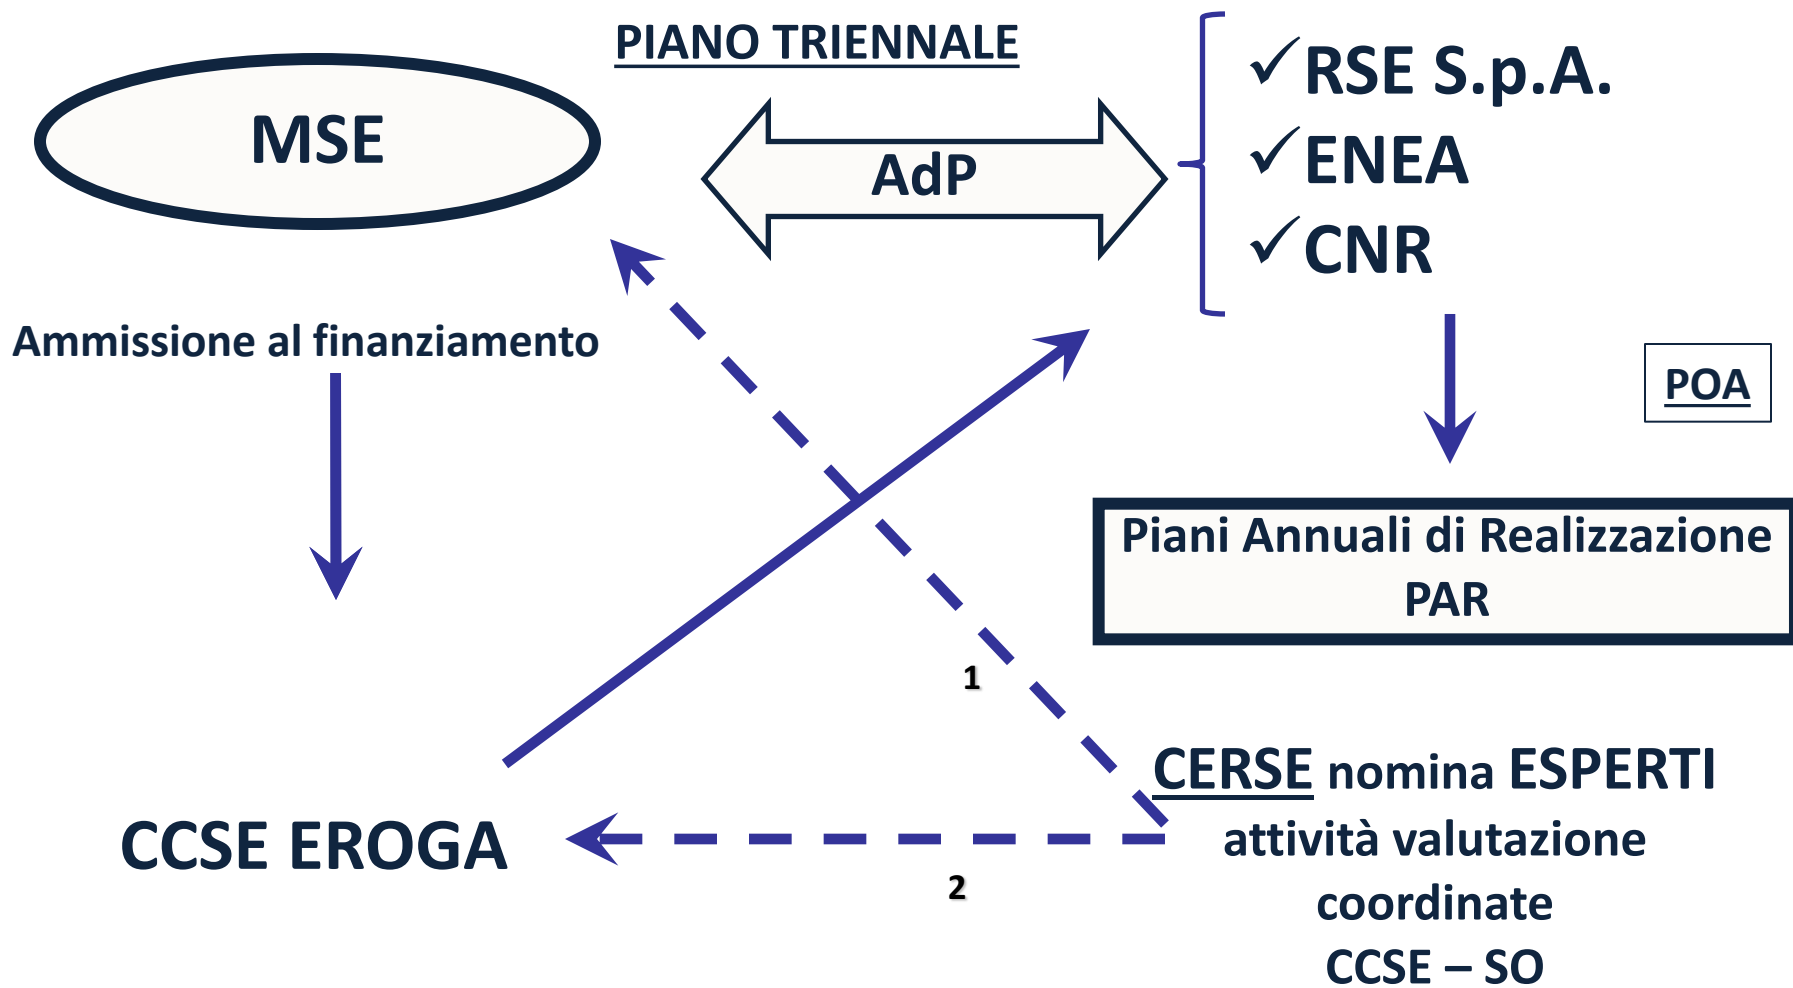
PIANO TRIENNALE

MSE

AdP

✓RSE S.p.A.
✓ENEA
✓CNR

Ammissione al finanziamento

POA

Piani Annuali di Realizzazione
PAR

1

CERSE nomina ESPERTI
attività valutazione
coordinate
CCSE – SO

CCSE EROGA

2